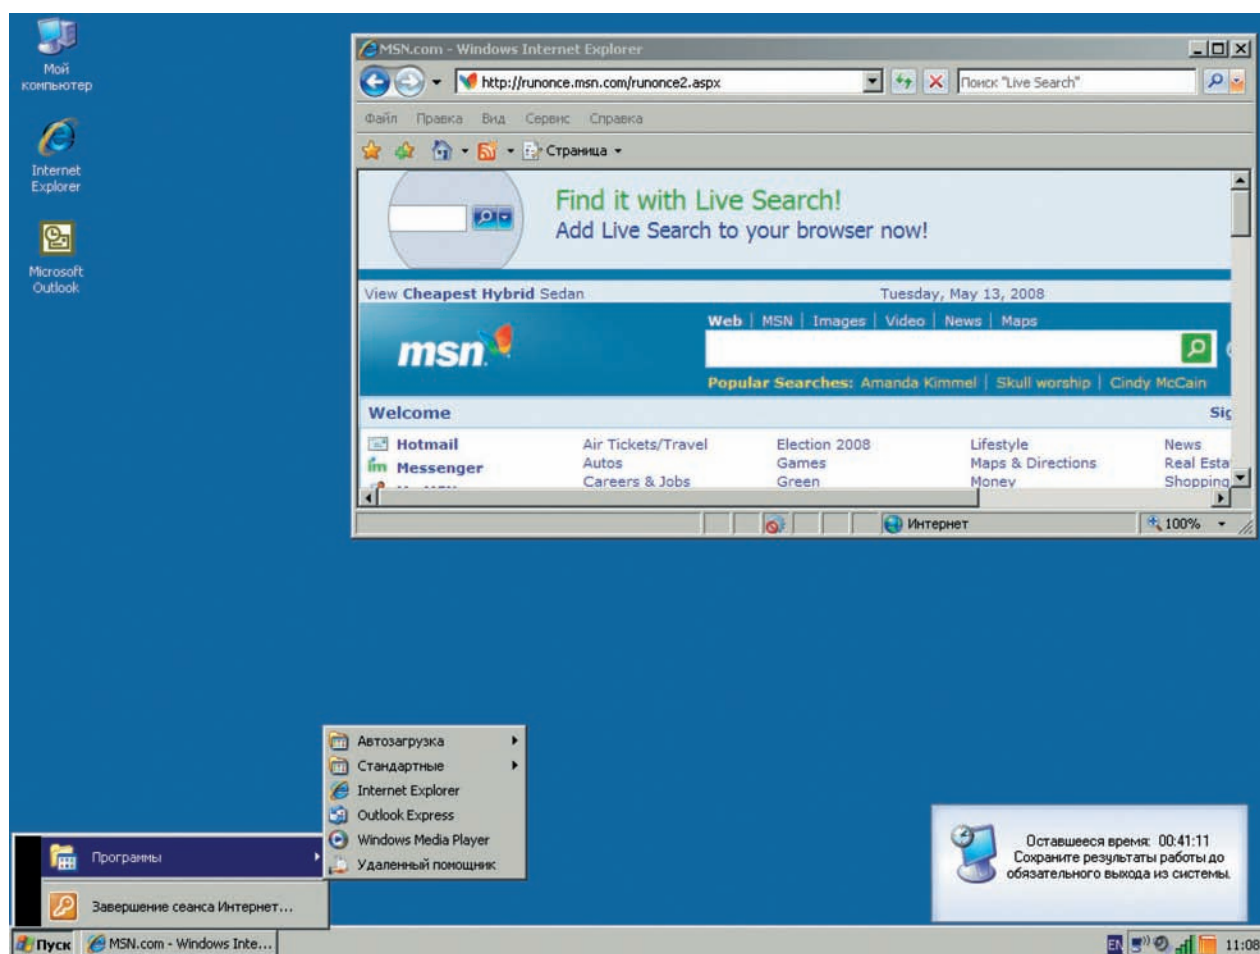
Мой компьютер

Internet Explorer

Microsoft Outlook

MSN.com - Windows Internet Explorer

http://runonce.msn.com/runonce2.aspx

Поиск "Live Search"

Файл Правка Вид Сервис Справка

Страница

Find it with Live Search!
Add Live Search to your browser now!

View Cheapest Hybrid Sedan

Tuesday, May 13, 2008

Web | MSN | Images | Video | News | Maps

msn

Popular Searches: Amanda Kimmel | Skull worship | Cindy McCain

Welcome

Sig

Hotmail
Messenger

Air Tickets/Travel
Autos
Careers & Jobs

Election 2008
Games
Green

Lifestyle
Maps & Directions
Money

News
Real Esta
Shopping

Интернет

100%

Автозагрузка
Стандартные
Internet Explorer
Outlook Express
Windows Media Player
Удаленный помощник

Программы

Завершение сеанса Интернет...

Оставшееся время: 00:41:11
Сохраните результаты работы до обязательного выхода из системы.

Пуск

MSN.com - Windows Inte...

EN

11:08